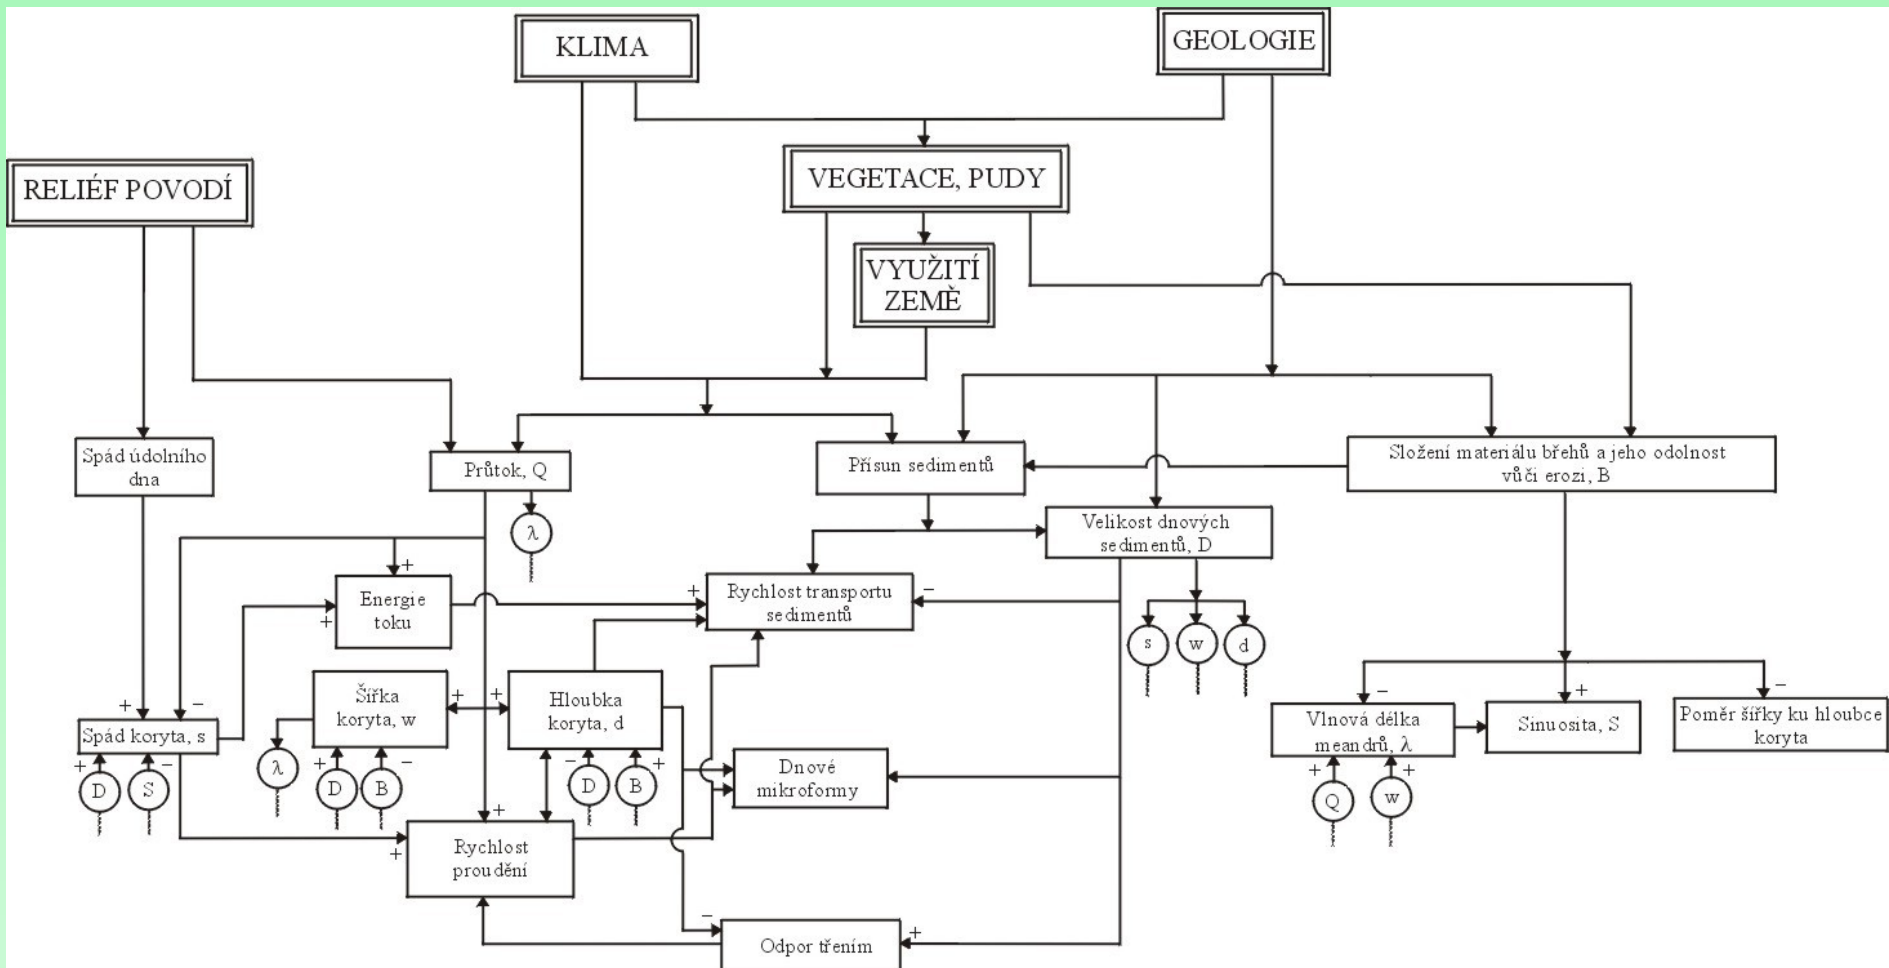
KLIMA

GEOLOGIE

VEGETACE, PUDY

RELIÉF POVODÍ

VYUŽITÍ ZEMĚ

Spád údolního dna

Průtok, Q

Přísun sedimentů

Složení materiálu břehů a jeho odolnost vůči erozi, B

λ

Velikost dnových sedimentů, D

+

Energie toku

+

+

Rychlost transportu sedimentů

−

s

w

d

+

−

Spád koryta, s

Šířka koryta, w

+

+

Hloubka koryta, d

−

+

−

Vlnová délka meandrů, λ

Sinuosita, S

Poměr šířky ku hloubce koryta

+

D

S

−

λ

+

D

B

−

−

D

B

+

Dnové mikroformy

+

Q

w

+

+

+

Rychlost proudění

−

Odpor třením

+